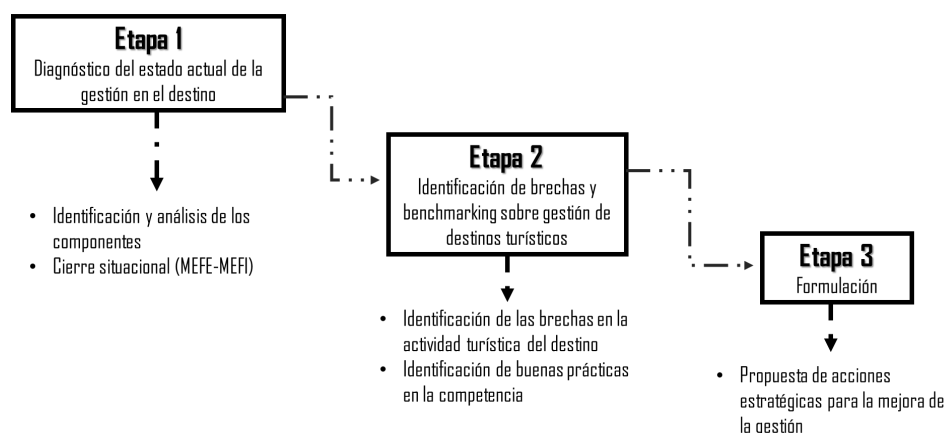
Etapa 1
Diagnóstico del estado actual de la gestión en el destino

• Identificación y análisis de los componentes
• Cierre situacional (MEFE-MEFI)

Etapa 2
Identificación de brechas y benchmarking sobre gestión de destinos turísticos

• Identificación de las brechas en la actividad turística del destino
• Identificación de buenas prácticas en la competencia

Etapa 3
Formulación

• Propuesta de acciones estratégicas para la mejora de la gestión